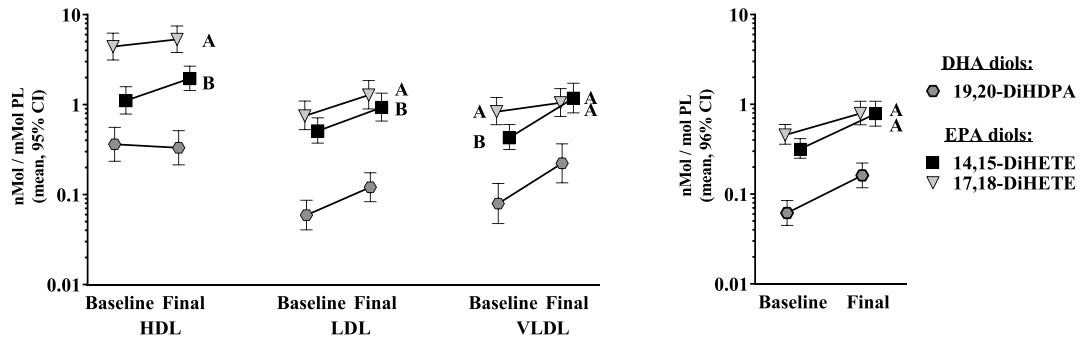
10
1
0.1
0.01
nMol / mMol PL (mean, 95% CI)
A
B
A
B
A
B
A
A
Baseline Final
HDL
Baseline Final
LDL
Baseline Final
VLDL

10
1
0.1
0.01
nMol / mol PL (mean, 96% CI)
A
A
Baseline
Final

DHA diols:
19,20-DiHDPA
EPA diols:
14,15-DiHETE
17,18-DiHETE